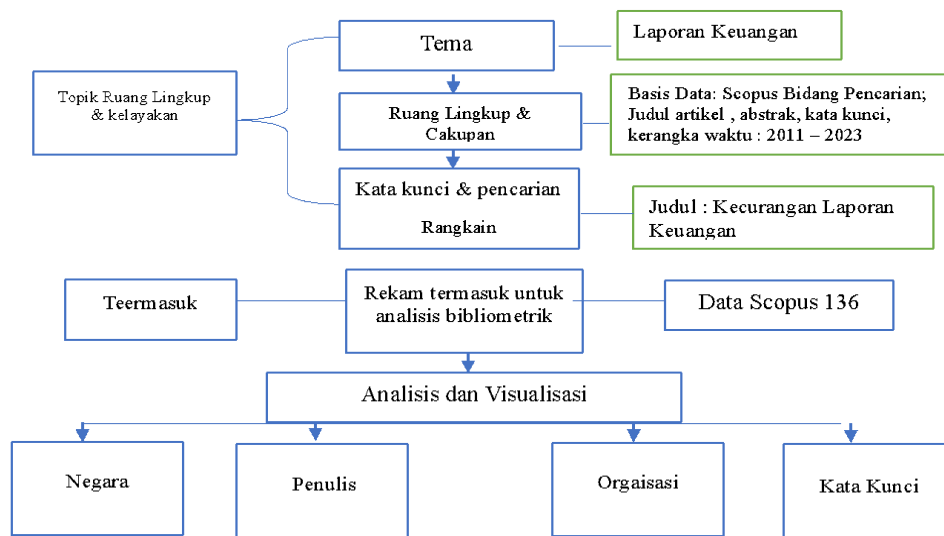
Tema

Laporan Keuangan

Topik Ruang Lingkup & kelayakan

Ruang Lingkup & Cakupan

Basis Data: Scopus Bidang Pencarian; Judul artikel , abstrak, kata kunci, kerangka waktu : 2011 – 2023

Kata kunci & pencarian Rangkain

Judul : Kecurangan Laporan Keuangan

Teermasuk

Rekam termasuk untuk analisis bibliometrik

Data Scopus 136

Analisis dan Visualisasi

Negara

Penulis

Orgaisasi

Kata Kunci